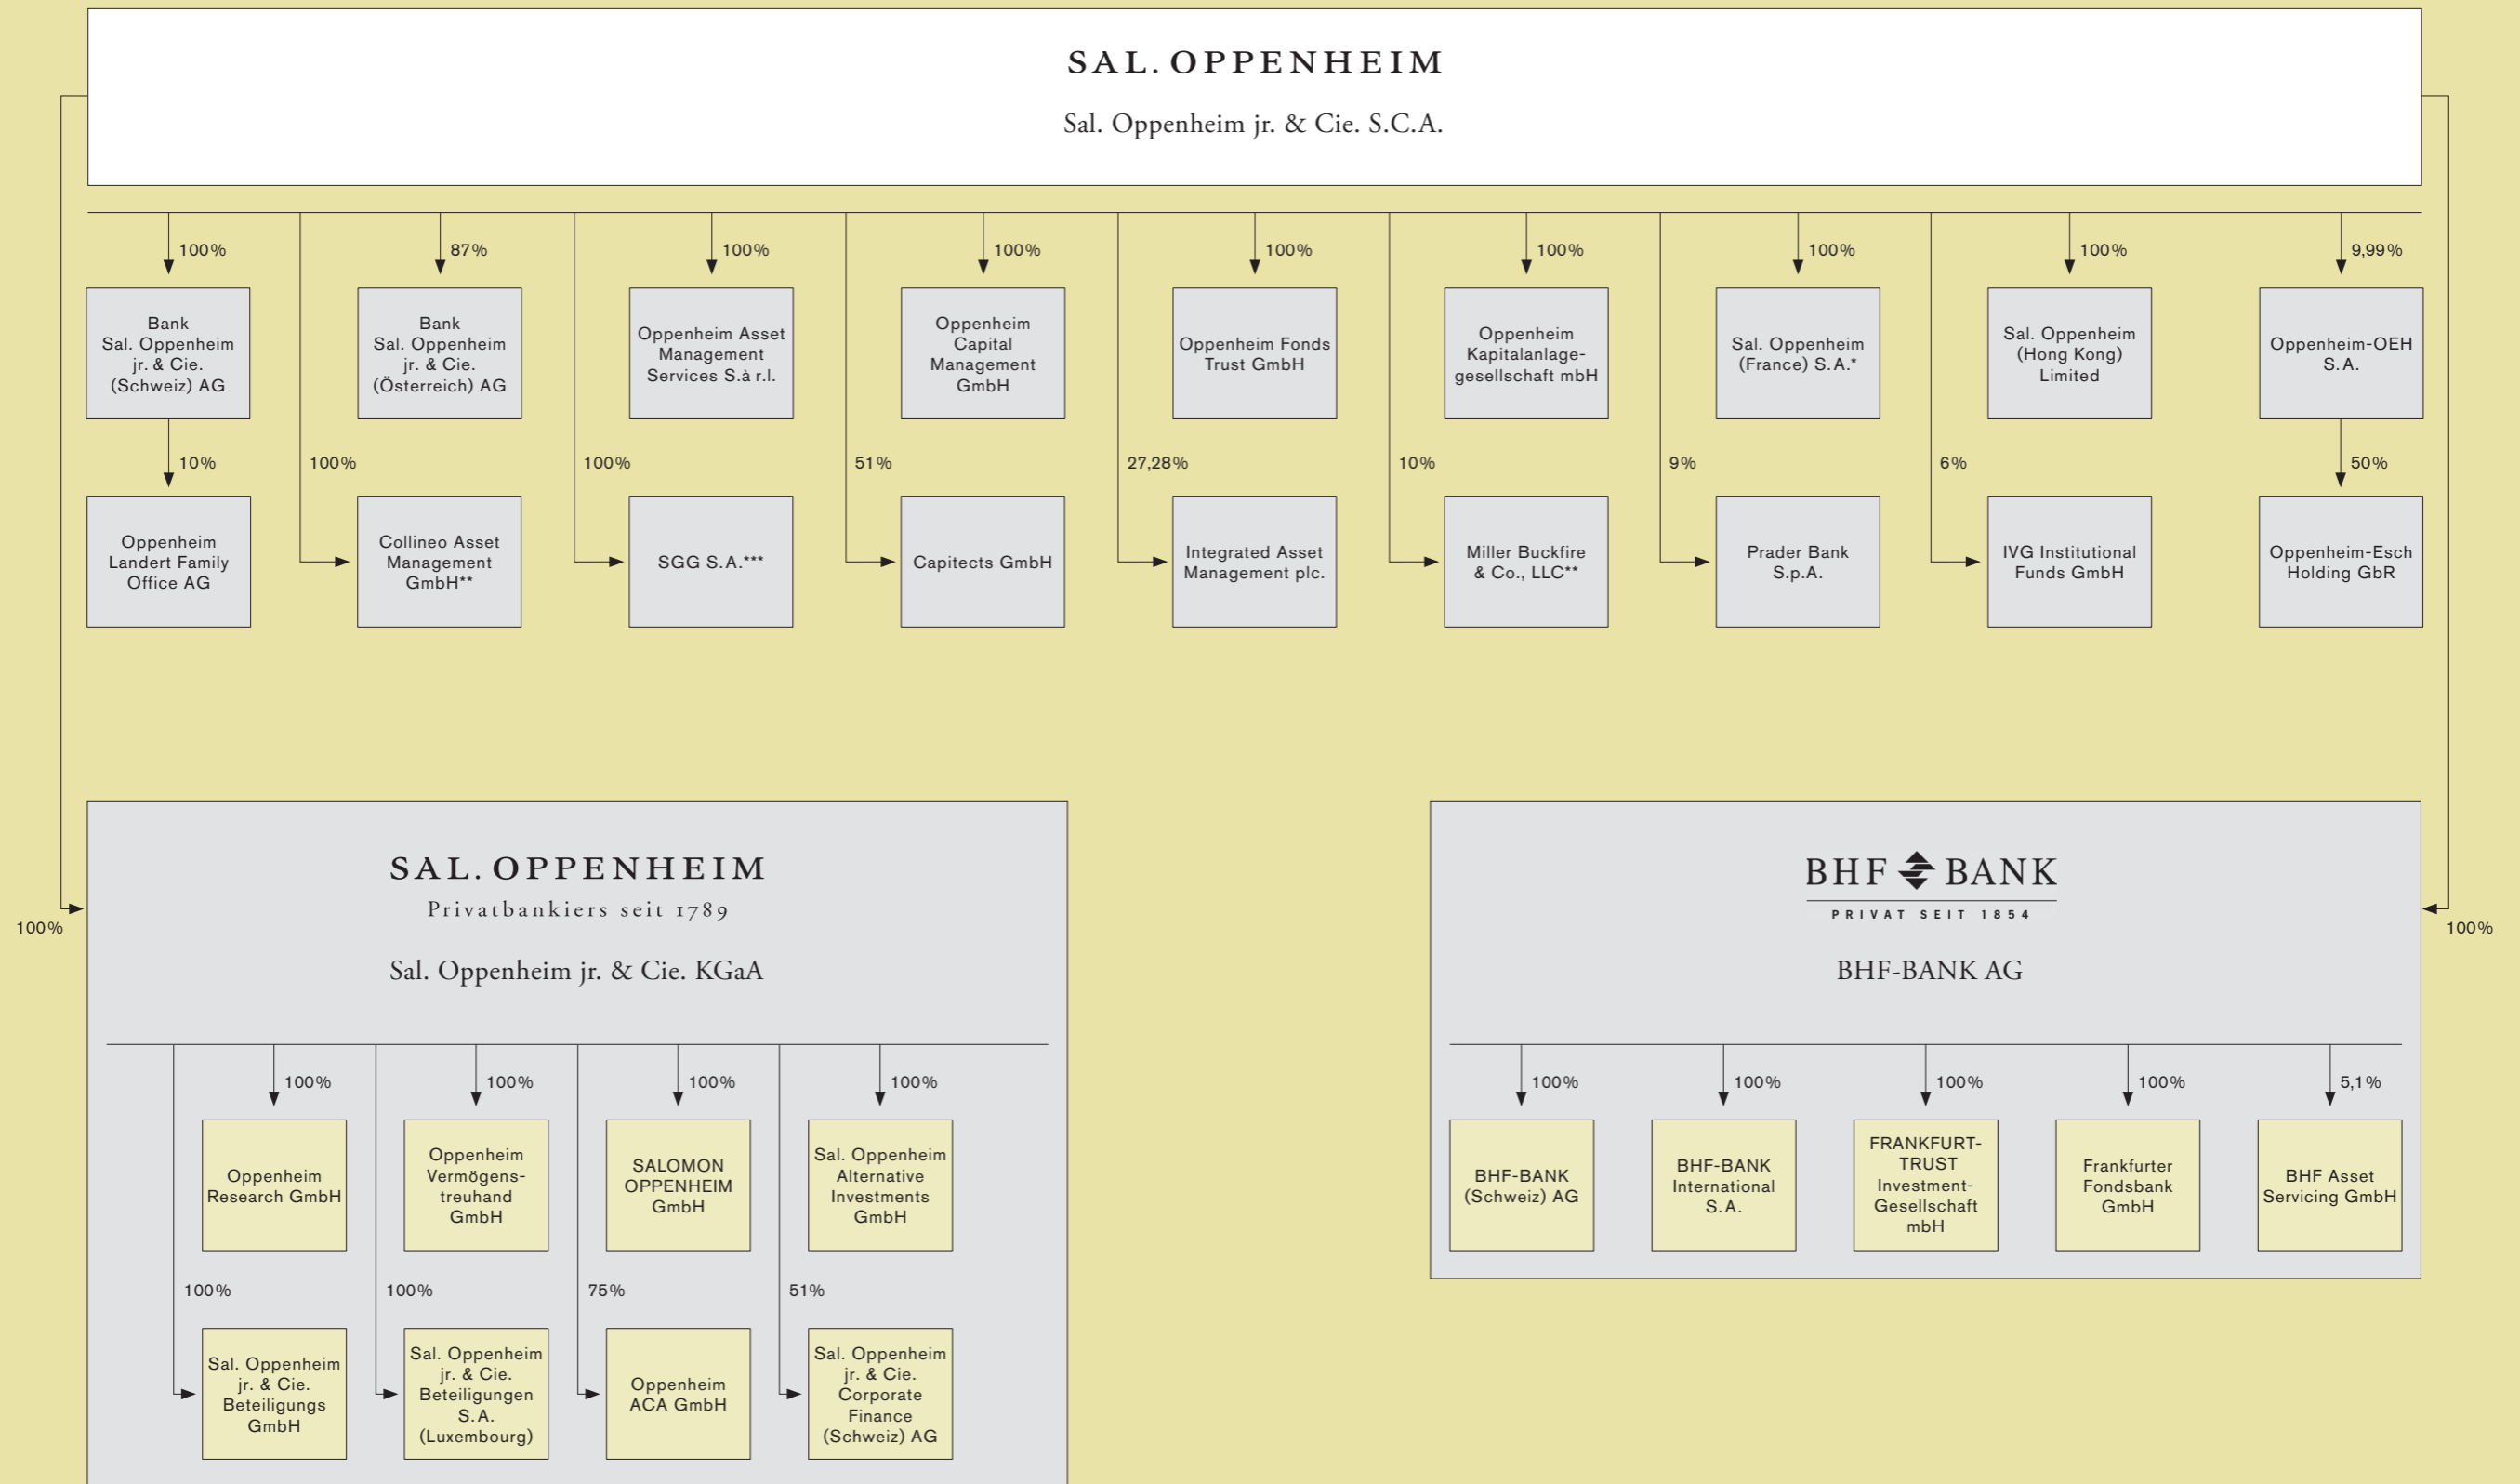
SAL. OPPENHEIM

Sal. Oppenheim jr. & Cie. S.C.A.

100%
Bank Sal. Oppenheim jr. & Cie. (Schweiz) AG

10%
Oppenheim Landert Family Office AG

87%
Bank Sal. Oppenheim jr. & Cie. (Österreich) AG

100%
Collineo Asset Management GmbH**

100%
Oppenheim Asset Management Services S.à r.l.

100%
SGG S.A.***

100%
Oppenheim Capital Management GmbH

51%
Capitects GmbH

100%
Oppenheim Fonds Trust GmbH

27,28%
Integrated Asset Management plc.

100%
Oppenheim Kapitalanlagegesellschaft mbH

10%
Miller Buckfire & Co., LLC**

100%
Sal. Oppenheim (France) S.A.*

9%
Prader Bank S.p.A.

100%
Sal. Oppenheim (Hong Kong) Limited

6%
IVG Institutional Funds GmbH

9,99%
Oppenheim-OEH S.A.

50%
Oppenheim-Esch Holding GbR

100%

SAL. OPPENHEIM
Privatbankiers seit 1789

Sal. Oppenheim jr. & Cie. KGaA

100%
Oppenheim Research GmbH

100%
Sal. Oppenheim jr. & Cie. Beteiligungs GmbH

100%
Oppenheim Vermögenstreuhand GmbH

100%
Sal. Oppenheim jr. & Cie. Beteiligungen S.A. (Luxembourg)

100%
SALOMON OPPENHEIM GmbH

75%
Oppenheim ACA GmbH

100%
Sal. Oppenheim Alternative Investments GmbH

51%
Sal. Oppenheim jr. & Cie. Corporate Finance (Schweiz) AG

100%

BHF BANK
PRIVAT SEIT 1854

BHF-BANK AG

100%
BHF-BANK (Schweiz) AG

100%
BHF-BANK International S.A.

100%
FRANKFURT-TRUST Investment-Gesellschaft mbH

100%
Frankfurter Fondsbank GmbH

5,1%
BHF Asset Servicing GmbH